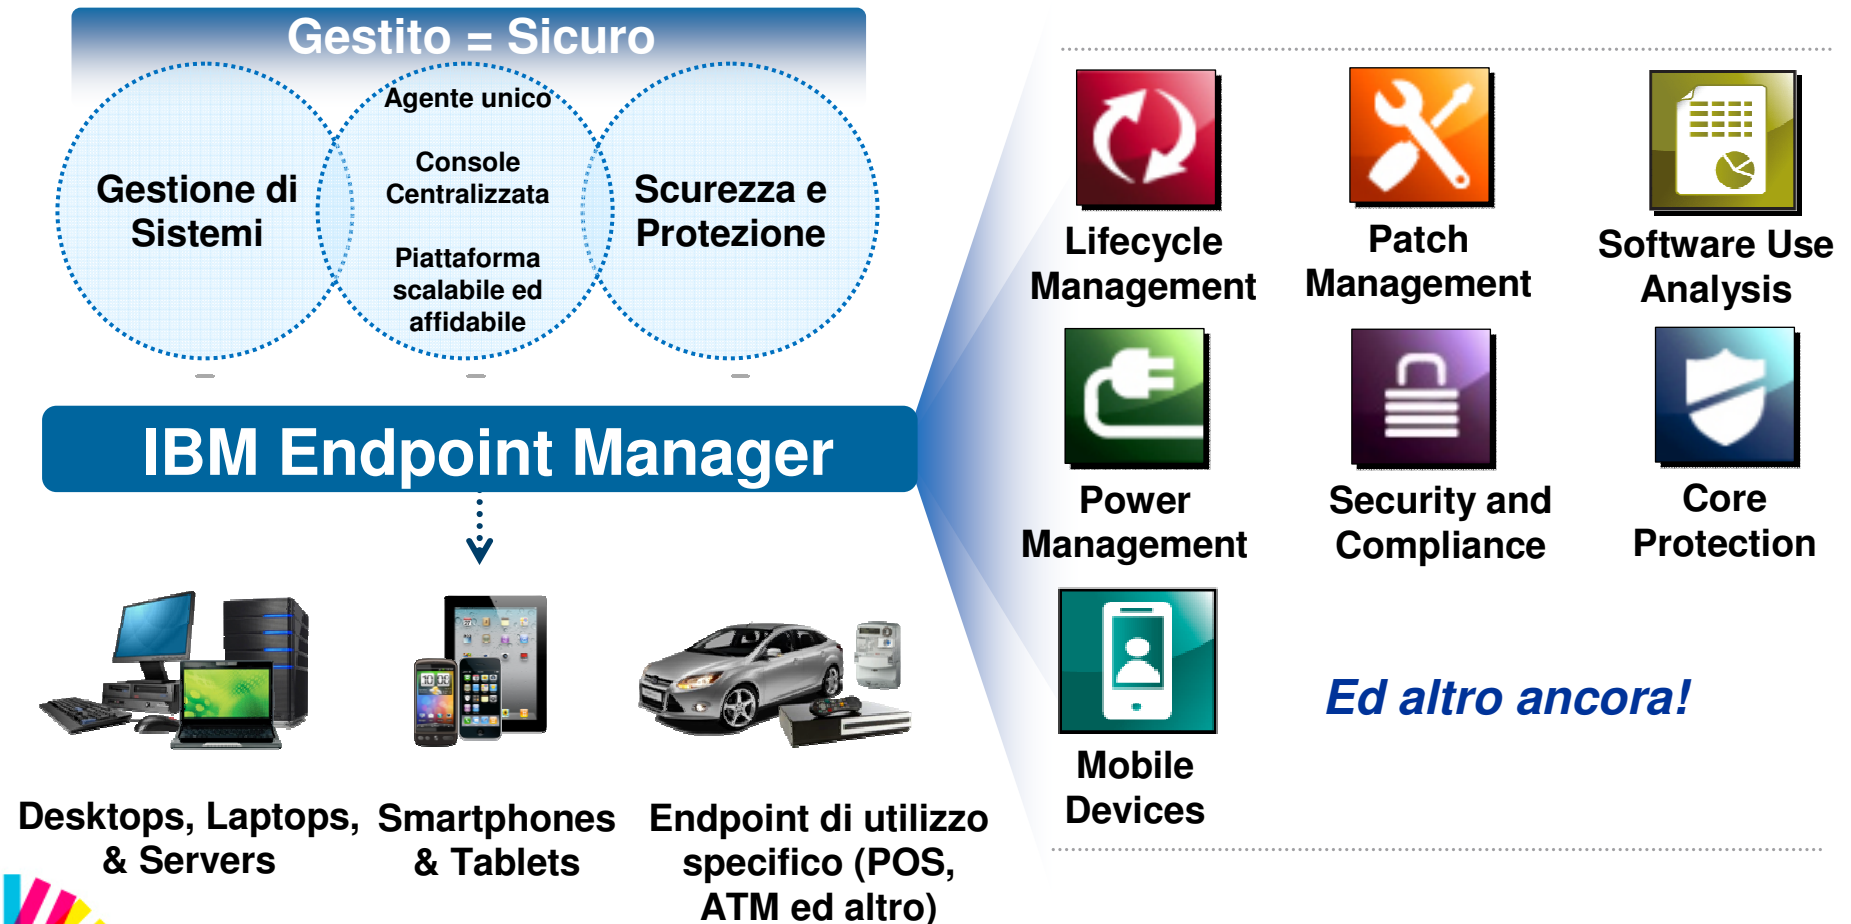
Gestito = Sicuro

Gestione di Sistemi

Agente unico

Console Centralizzata

Piattaforma scalabile ed affidabile

Scurezza e Protezione

IBM Endpoint Manager

Desktops, Laptops, & Servers

Smartphones & Tablets

Endpoint di utilizzo specifico (POS, ATM ed altro)

Lifecycle Management

Patch Management

Software Use Analysis

Power Management

Security and Compliance

Core Protection

Mobile Devices

Ed altro ancora!